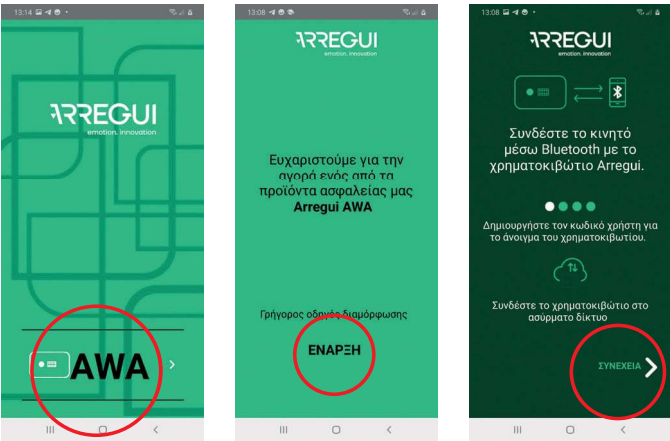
13:14

ARREGUI
emotion. innovation

AWA

13:08

ARREGUI
emotion. innovation

Ευχαριστούμε για την αγορά ενός από τα προϊόντα ασφαλείας μας Arregui AWA

Γρήγορος οδηγός διαμόρφωσης

ΕΝΑΡΞΗ

13:08

ARREGUI
emotion. innovation

Συνδέστε το κινητό μέσω Bluetooth με το χρηματοκιβώτιο Arregui.

Δημιουργήστε τον κωδικό χρήστη για το άνοιγμα του χρηματοκιβωτίου.

Συνδέστε το χρηματοκιβώτιο στο ασύρματο δίκτυο

ΣΥΝΕΧΕΙΑ